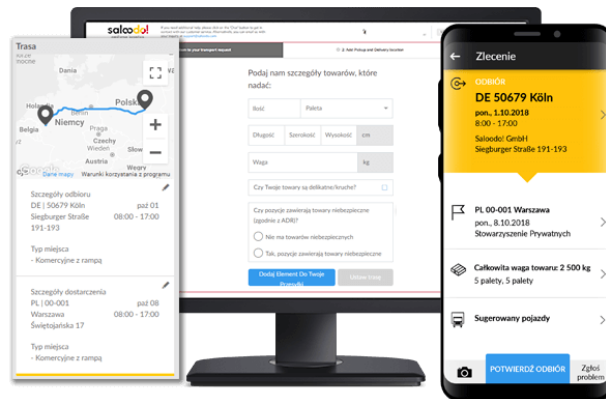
saloodo!

Trasa

Dania
Holandia
Polska
Belgia
Niemcy
Berlin
Praga
Czechy
Wiedeń
Austria
Węgry
Dane mapy
Warunki korzystania z programu

Szczegóły odbioru
DE | 50679 Köln
paź 01
Siegburger Straße
08:00 - 17:00
191-193

Typ miejsca
- Komercyjne z rampą

Szczegóły dostarczenia
PL | 00-001
paź 08
Warszawa
08:00 - 17:00
Świętojańska 17

Typ miejsca
- Komercyjne z rampą

Podaj nam szczegóły towarów, które nadać:

Ilość
Paleta
Długość
Szerokość
Wysokość
cm
Waga
kg
Czy Twoje towary są delikatne/kruche?

Czy pozycje zawierają towary niebezpieczne (zgodnie z ADR)?
Nie ma towarów niebezpiecznych
Tak, pozycje zawierają towary niebezpieczne

Dodaj Element Do Twojej Przesyłki
Ustaw trasę

Zlecenie

ODBIÓR
DE 50679 Köln
pon., 1.10.2018
8:00 - 17:00
Saloodo! GmbH
Siegburger Straße 191-193

PL 00-001 Warszawa
pon., 8.10.2018
Stowarzyszenie Prywatnych

Całkowita waga towaru: 2 500 kg
5 palety, 5 palety

Sugerowany pojazdy

POTWIERDŹ ODBIÓR
Zgłoś problem